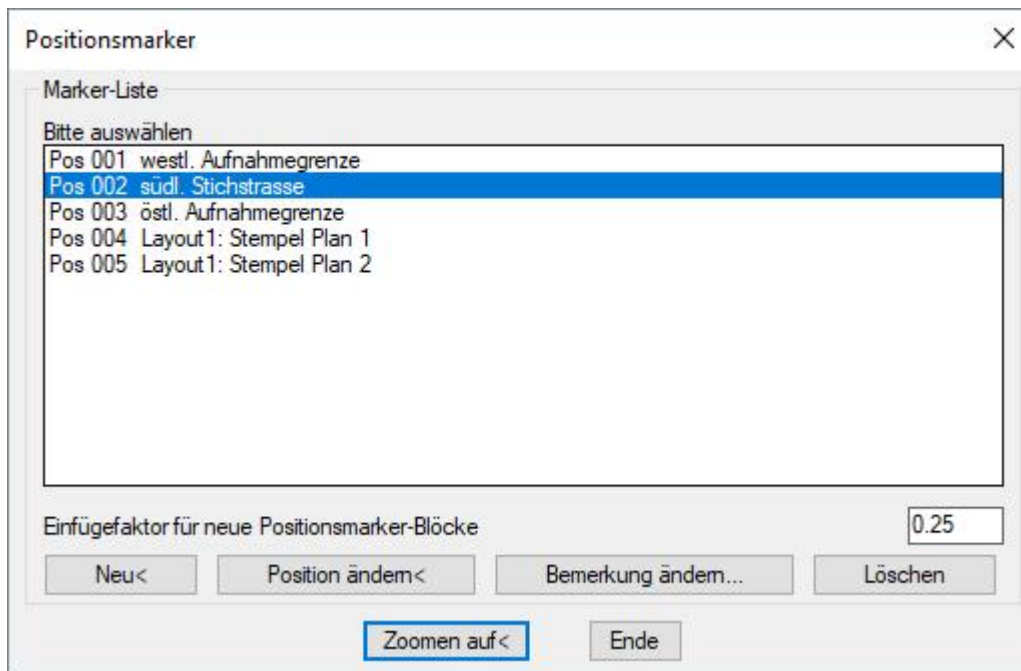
Positionsmarker

×

Marker-Liste

Bitte auswählen

Pos 001 westl. Aufnahmegrenze
Pos 002 südl. Stichstrasse
Pos 003 östl. Aufnahmegrenze
Pos 004 Layout1: Stempel Plan 1
Pos 005 Layout1: Stempel Plan 2

Einfügefaktor für neue Positionsmarker-Blöcke

0.25

Neu<

Position ändern<

Bemerkung ändern...

Löschen

Zoomen auf<

Ende